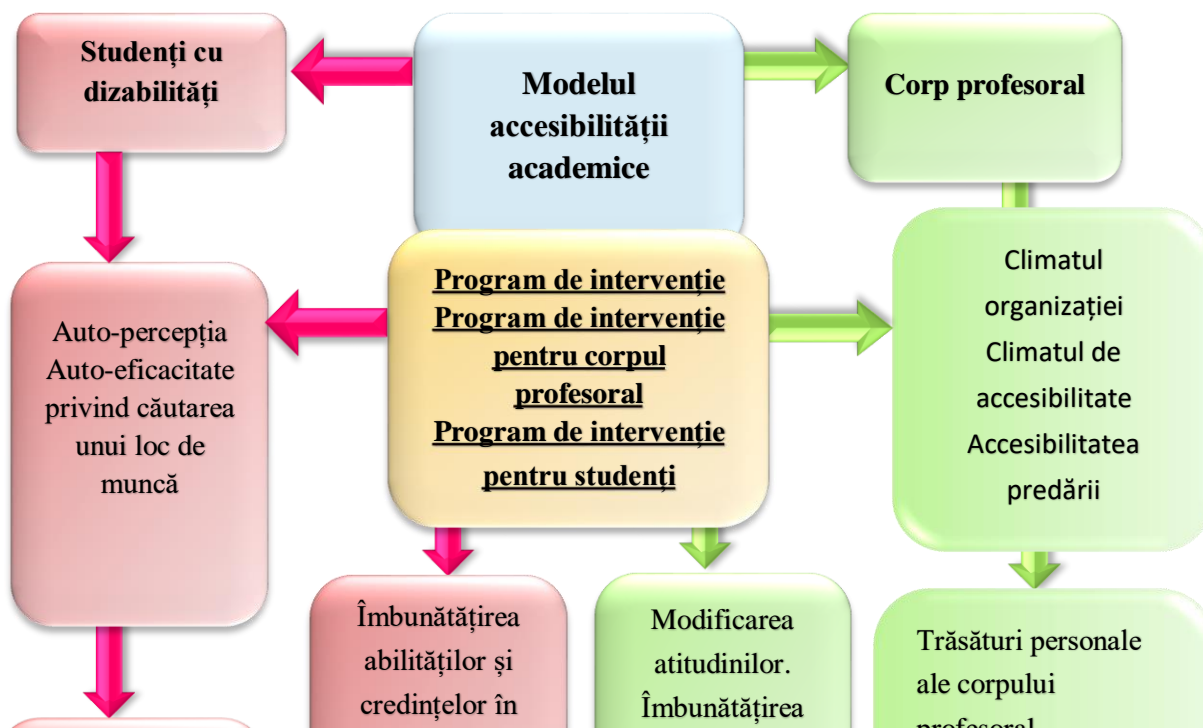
Studenți cu dizabilități

Modelul accesibilității academice

Corp profesoral

Auto-percepția Auto-eficacitate privind căutarea unui loc de muncă

Program de intervenție
Program de intervenție pentru corpul profesoral
Program de intervenție pentru studenți

Climatul organizației
Climatul de accesibilitate
Accesibilitatea predării

Îmbunătățirea abilităților și credințelor în

Modificarea atitudinilor. Îmbunătățirea

Trăsături personale ale corpului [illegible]